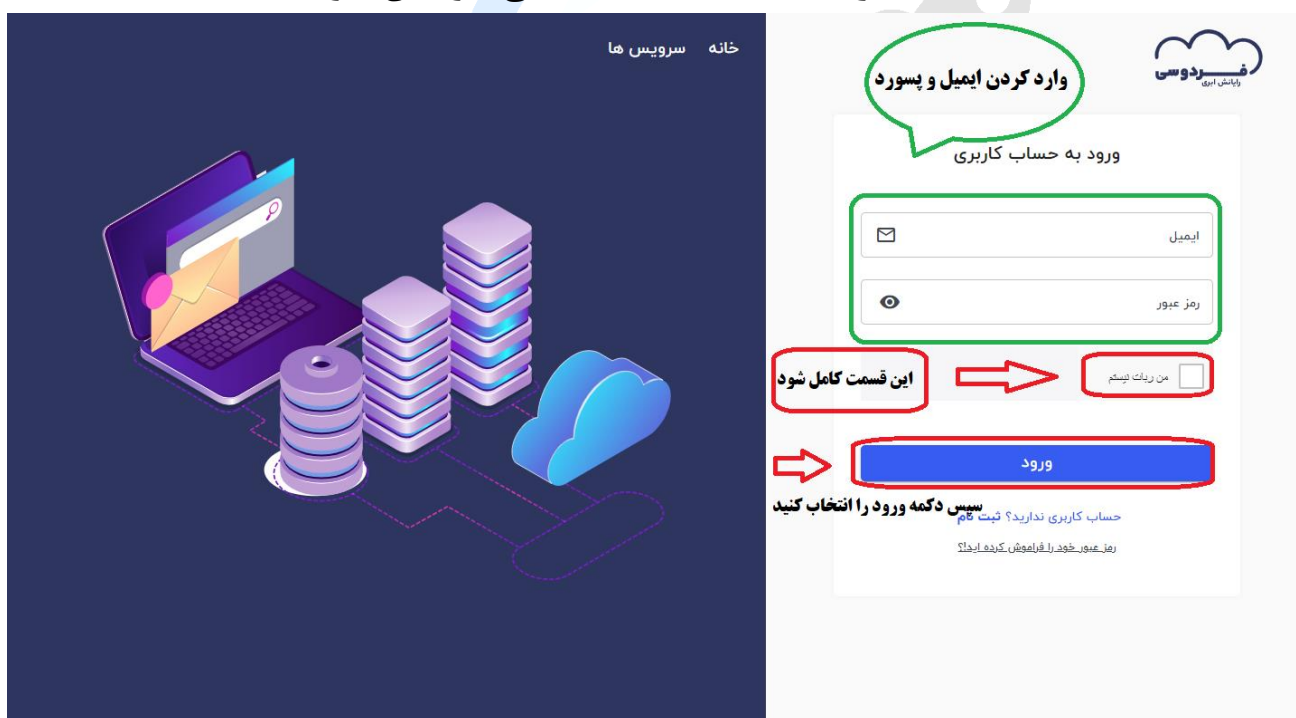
فــــردوسی
رایانش ابری

وارد کردن ایمیل و پسورد

ورود به حساب کاربری

ایمیل

رمز عبور

من ربات نیستم

این قسمت کامل شود

ورود

سپس دکمه ورود را انتخاب کنید

حساب کاربری ندارید؟ ثبت نام

رمز عبور خود را فراموش کرده اید؟

خانه سرویس ها